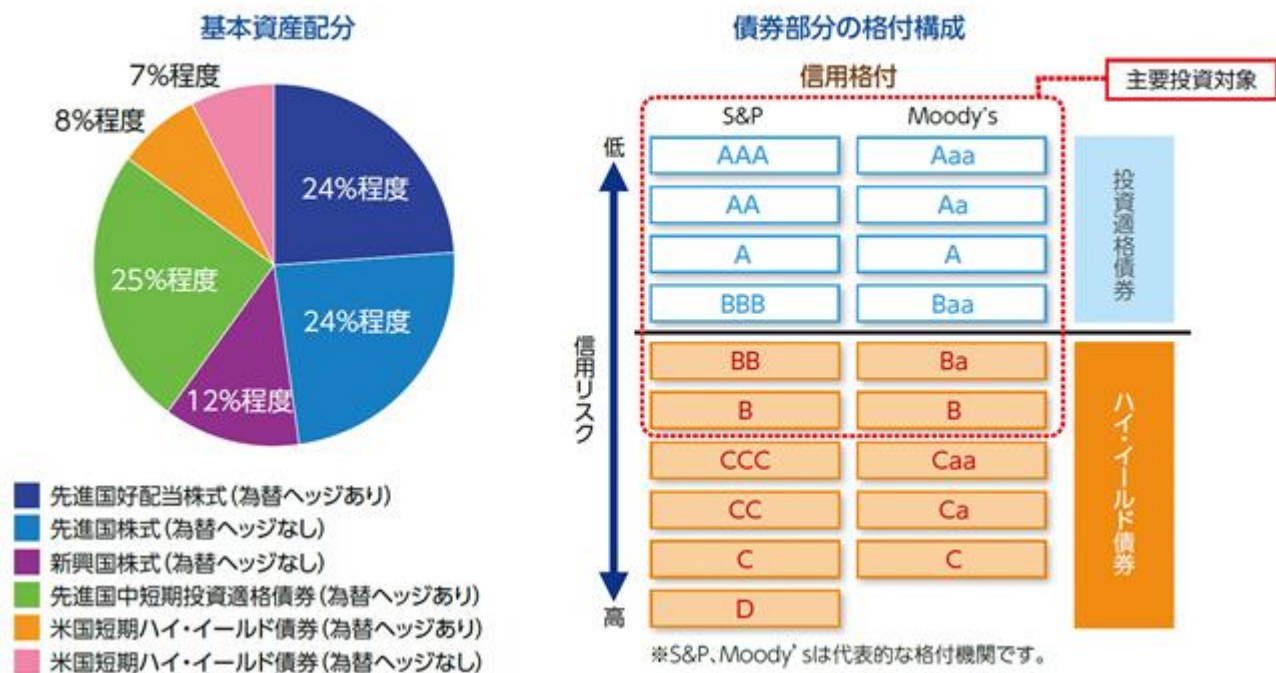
基本資産配分

7%程度
8%程度
24%程度
25%程度
24%程度
12%程度

先進国好配当株式（為替ヘッジあり）
先進国株式（為替ヘッジなし）
新興国株式（為替ヘッジなし）
先進国中短期投資適格債券（為替ヘッジあり）
米国短期ハイ・イールド債券（為替ヘッジあり）
米国短期ハイ・イールド債券（為替ヘッジなし）

債券部分の格付構成

信用格付
主要投資対象

| S&P | Moody's |
|---|---|
| AAA | Aaa |
| AA | Aa |
| A | A |
| BBB | Baa |
| BB | Ba |
| B | B |
| CCC | Caa |
| CC | Ca |
| C | C |
| D | |

低
信用リスク
高

投資適格債券

ハイ・イールド債券

※S&P、Moody's は代表的な格付機関です。